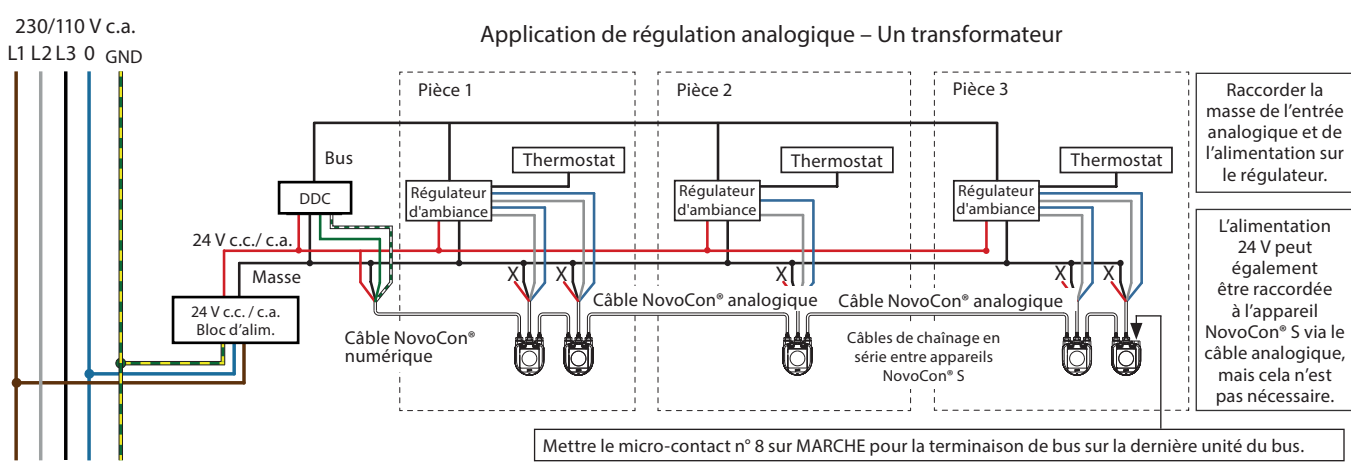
230/110 V c.a.
L1 L2 L3 0 GND

Application de régulation analogique – Un transformateur

Pièce 1

Pièce 2

Pièce 3

Raccorder la masse de l'entrée analogique et de l'alimentation sur le régulateur.

Bus

DDC

Thermostat

Thermostat

Thermostat

Régulateur d'ambiance

Régulateur d'ambiance

Régulateur d'ambiance

L'alimentation 24 V peut également être raccordée à l'appareil NovoCon® S via le câble analogique, mais cela n'est pas nécessaire.

24 V c.c./ c.a.

Masse

X X X X X

24 V c.c. / c.a. Bloc d'alim.

Câble NovoCon® analogique

Câble NovoCon® analogique

Câble NovoCon® numérique

Câbles de chaînage en série entre appareils NovoCon® S

Mettre le micro-contact n° 8 sur MARCHE pour la terminaison de bus sur la dernière unité du bus.